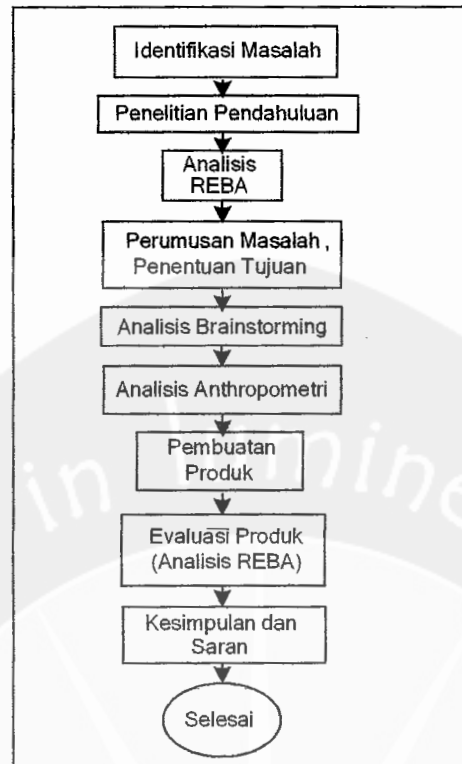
Identifikasi Masalah

Penelitian Pendahuluan

Analisis REBA

Perumusan Masalah , Penentuan Tujuan

Analisis Brainstorming

Analisis Anthropometri

Pembuatan Produk

Evaluasi Produk (Analisis REBA)

Kesimpulan dan Saran

Selesai